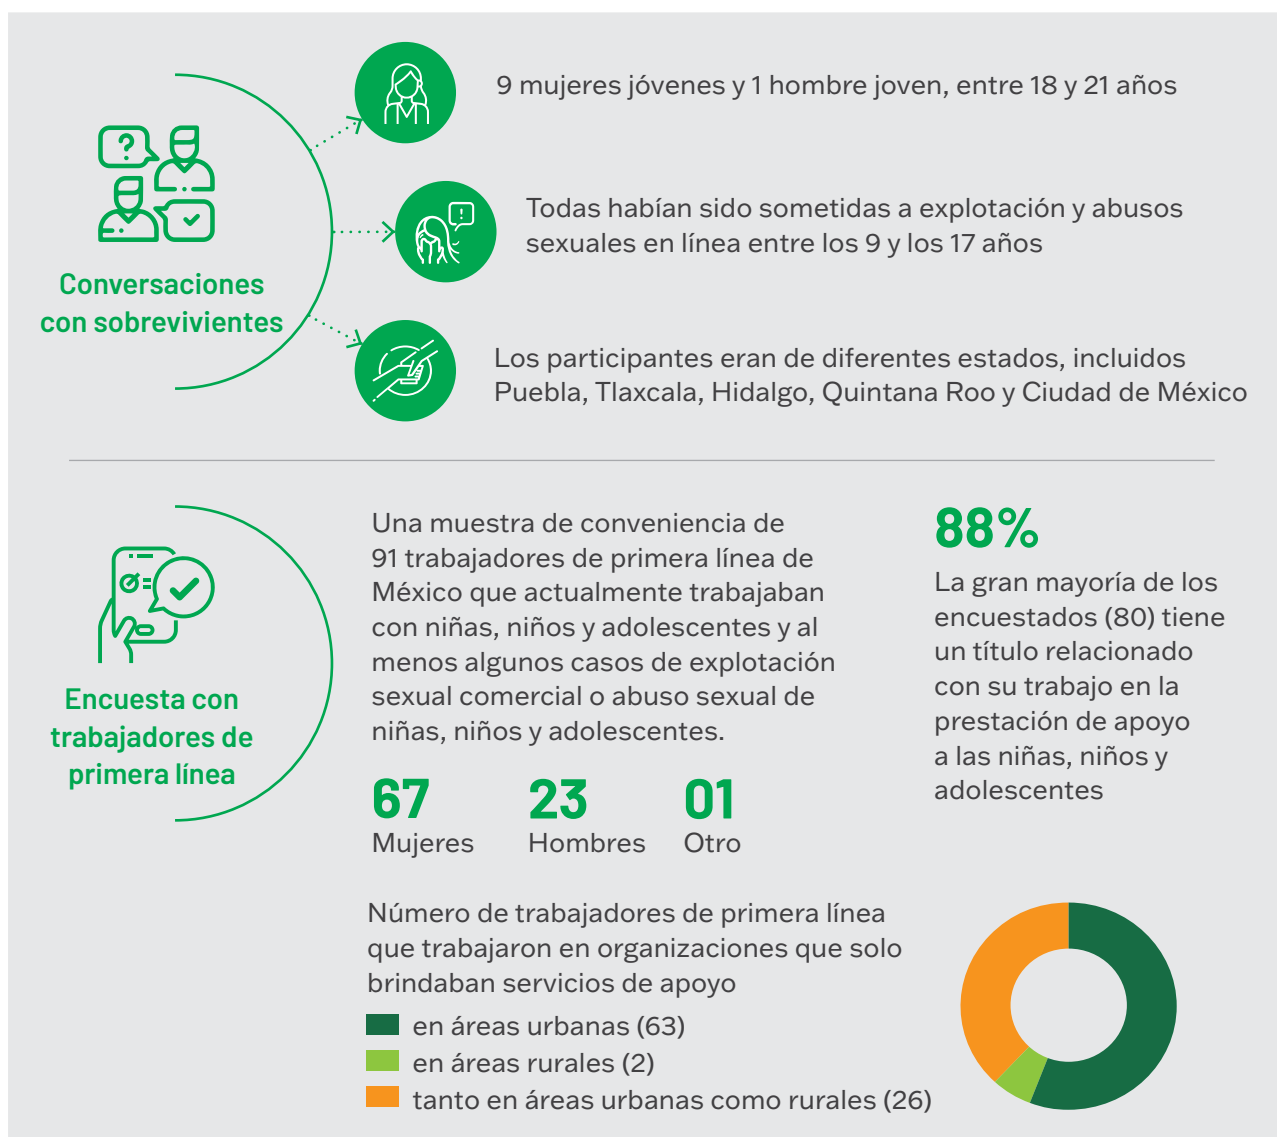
Conversaciones con sobrevivientes

9 mujeres jóvenes y 1 hombre joven, entre 18 y 21 años

Todas habían sido sometidas a explotación y abusos sexuales en línea entre los 9 y los 17 años

Los participantes eran de diferentes estados, incluidos Puebla, Tlaxcala, Hidalgo, Quintana Roo y Ciudad de México

Encuesta con trabajadores de primera línea

Una muestra de conveniencia de 91 trabajadores de primera línea de México que actualmente trabajaban con niñas, niños y adolescentes y al menos algunos casos de explotación sexual comercial o abuso sexual de niñas, niños y adolescentes.

67
Mujeres

23
Hombres

01
Otro

88%
La gran mayoría de los encuestados (80) tiene un título relacionado con su trabajo en la prestación de apoyo a las niñas, niños y adolescentes

Número de trabajadores de primera línea que trabajaron en organizaciones que solo brindaban servicios de apoyo

en áreas urbanas (63)
en áreas rurales (2)
tanto en áreas urbanas como rurales (26)